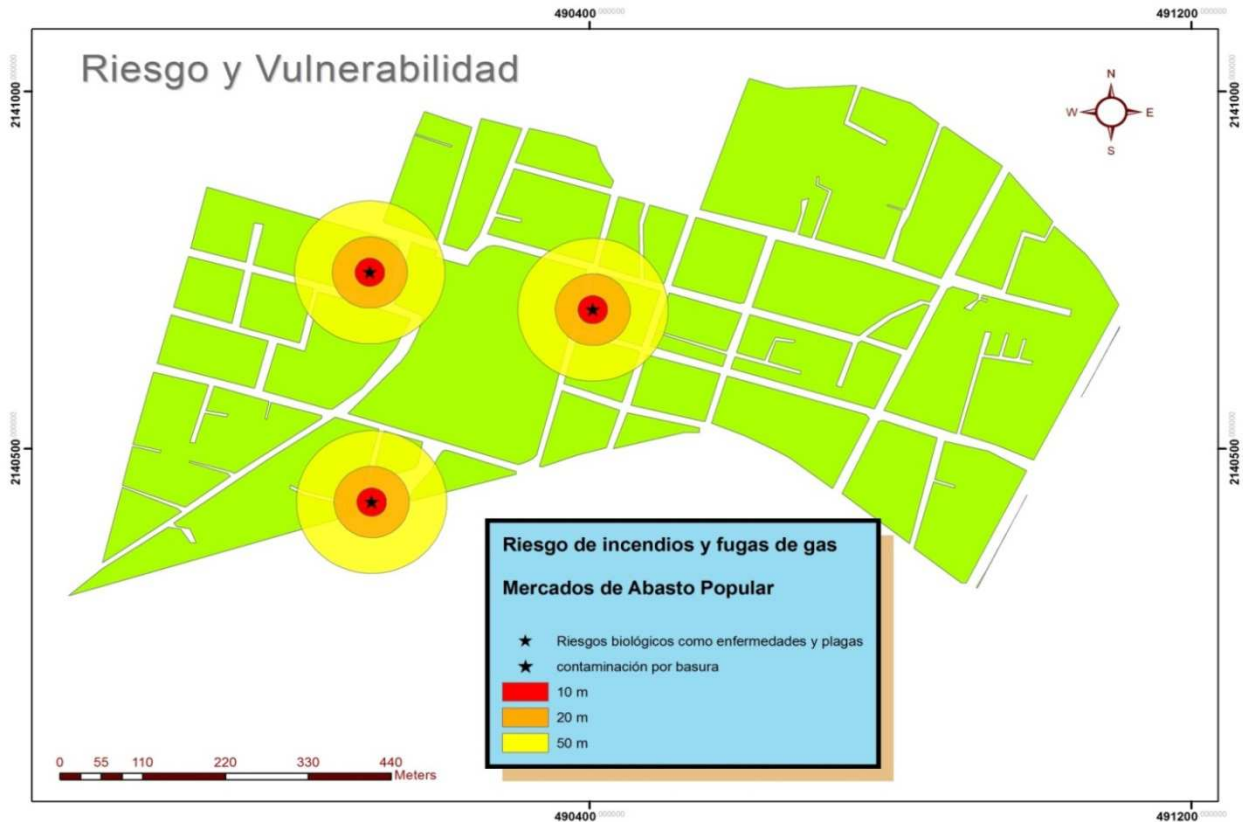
490400
491200

Riesgo y Vulnerabilidad

2141000
2141000

N
W
E
S

2140500
2140500

Riesgo de incendios y fugas de gas

Mercados de Abasto Popular

★ Riesgos biológicos como enfermedades y plagas
★ contaminación por basura
10 m
20 m
50 m

0 55 110 220 330 440
Meters

490400
491200